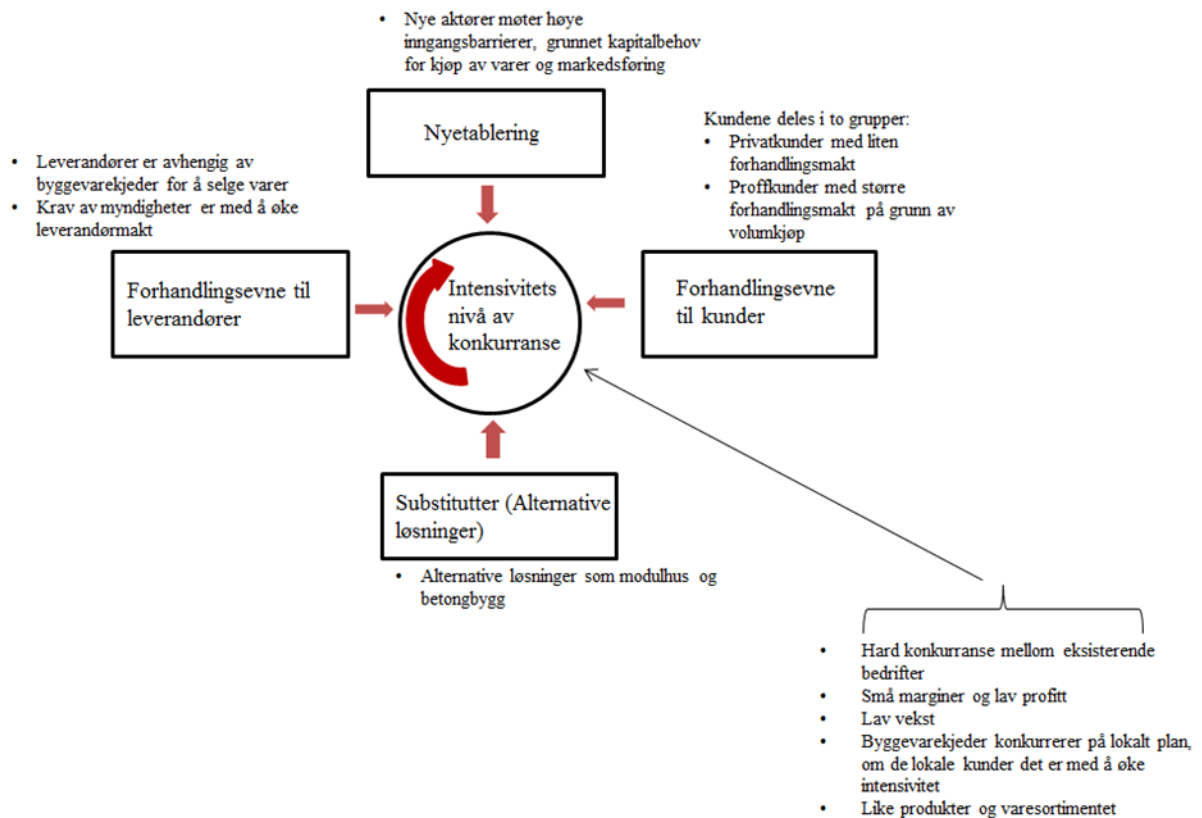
• Nye aktører møter høye inngangsbarrierer, grunnet kapitalbehov for kjøp av varer og markedsføring

Nyetablering

Kundene deles i to grupper:
• Privatkunder med liten forhandlingsmakt
• Proffkunder med større forhandlingsmakt på grunn av volumkjøp

• Leverandører er avhengig av byggevarekjeder for å selge varer
• Krav av myndigheter er med å øke leverandørmakt

Forhandlingsevne til leverandører

Intensivitets nivå av konkurranse

Forhandlingsevne til kunder

Substitutter (Alternative løsninger)

• Alternative løsninger som modulhus og betongbygg

• Hard konkurranse mellom eksisterende bedrifter
• Små marginer og lav profitt
• Lav vekst
• Byggevarekjeder konkurrerer på lokalt plan, om de lokale kunder det er med å øke intensivitet
• Like produkter og varesortimentet